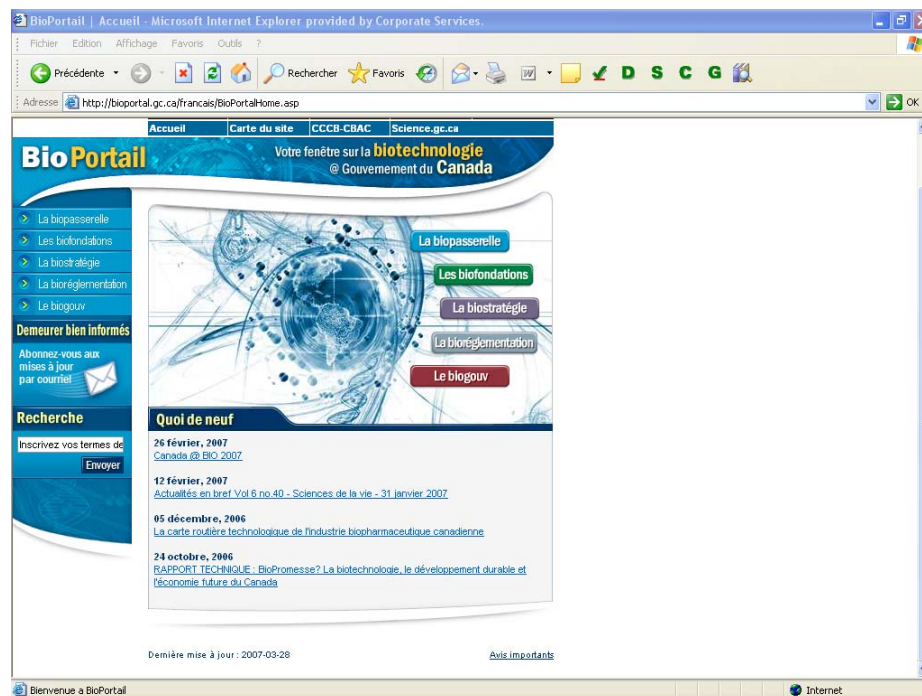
BioPortail | Accueil - Microsoft Internet Explorer provided by Corporate Services.

Fichier Edition Affichage Favoris Outils ?

Précédente Rechercher Favoris D S C G

Adresse http://bioportal.gc.ca/francais/BioPortalHome.asp OK

Accueil | Carte du site | CCCB-CBAC | Science.gc.ca

BioPortail

Votre fenêtre sur la biotechnologie @ Gouvernement du Canada

La biopasserelle
Les biofondations
La biostratégie
La bioréglementation
Le biogouv

Demeurer bien informés

Abonnez-vous aux mises à jour par courriel

Recherche

Inscrivez vos termes de

Envoyer

La biopasserelle
Les biofondations
La biostratégie
La bioréglementation
Le biogouv

Quoi de neuf

26 février, 2007
Canada @ BIO 2007

12 février, 2007
Actualités en bref Vol 6 no.40 - Sciences de la vie - 31 janvier 2007

05 décembre, 2006
La carte routière technologique de l'industrie biopharmaceutique canadienne

24 octobre, 2006
RAPPORT TECHNIQUE : BioPromesse? La biotechnologie, le développement durable et l'économie future du Canada

Dernière mise à jour : 2007-03-28

Avis importants

Bienvenue a BioPortail

Internet